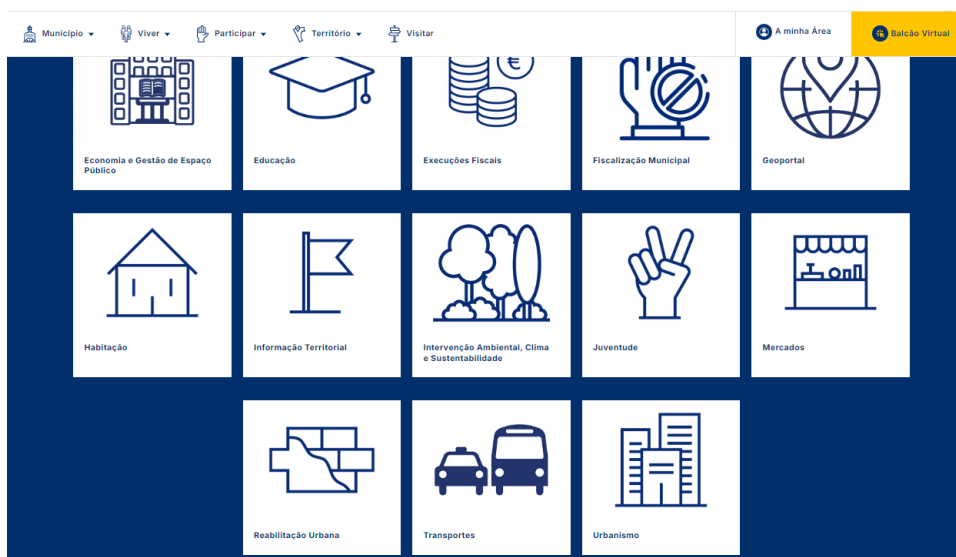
Município ▾ Viver ▾ Participar ▾ Território ▾ Visitar

A minha Área

Balcão Virtual

Economia e Gestão de Espaço Público

Educação

Execuções Fiscais

Fiscalização Municipal

Geoportal

Habitação

Informação Territorial

Intervenção Ambiental, Clima e Sustentabilidade

Juventude

Mercados

Reabilitação Urbana

Transportes

Urbanismo